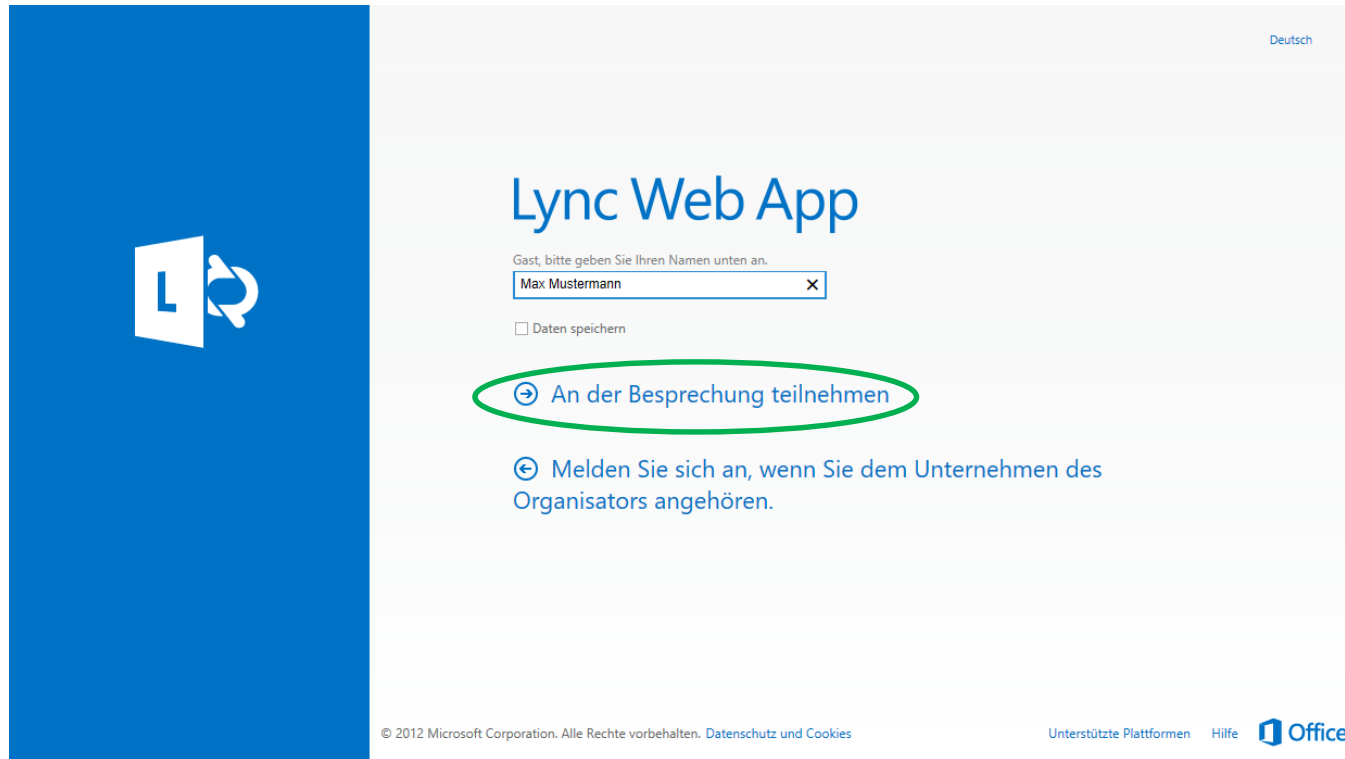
L

Deutsch

Lync Web App

Gast, bitte geben Sie Ihren Namen unten an.

Max Mustermann

Daten speichern

An der Besprechung teilnehmen

Melden Sie sich an, wenn Sie dem Unternehmen des Organisators angehören.

© 2012 Microsoft Corporation. Alle Rechte vorbehalten. Datenschutz und Cookies

Unterstützte Plattformen Hilfe Office